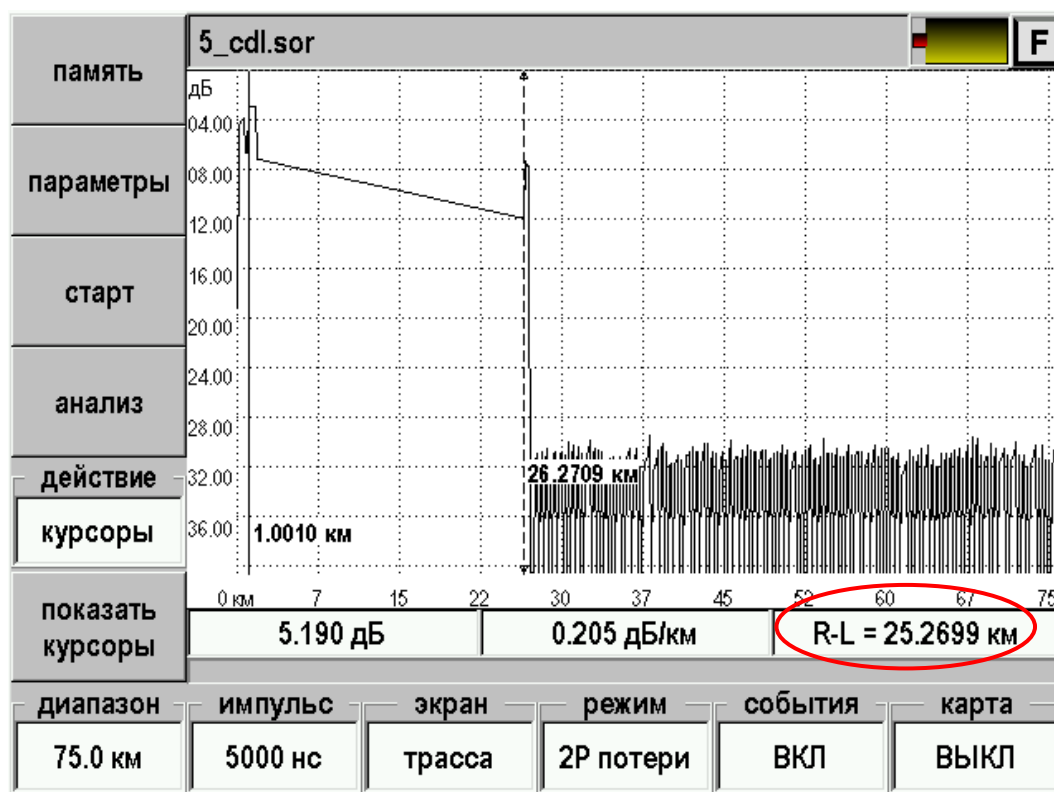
5_cdl.sor

F

память

параметры

старт

анализ

действие

курсоры

показать курсоры

дБ
04.00
08.00
12.00
16.00
20.00
24.00
28.00
32.00
36.00

26.2709 км

1.0010 км

0 км 7 15 22 30 37 45 52 60 67 75

| 5.190 дБ | 0.205 дБ/км | R-L = 25.2699 км |
|---|---|---|

| диапазон | импульс | экран | режим | события | карта |
|---|---|---|---|---|---|
| 75.0 км | 5000 нс | трасса | 2Р потери | ВКЛ | ВЫКЛ |